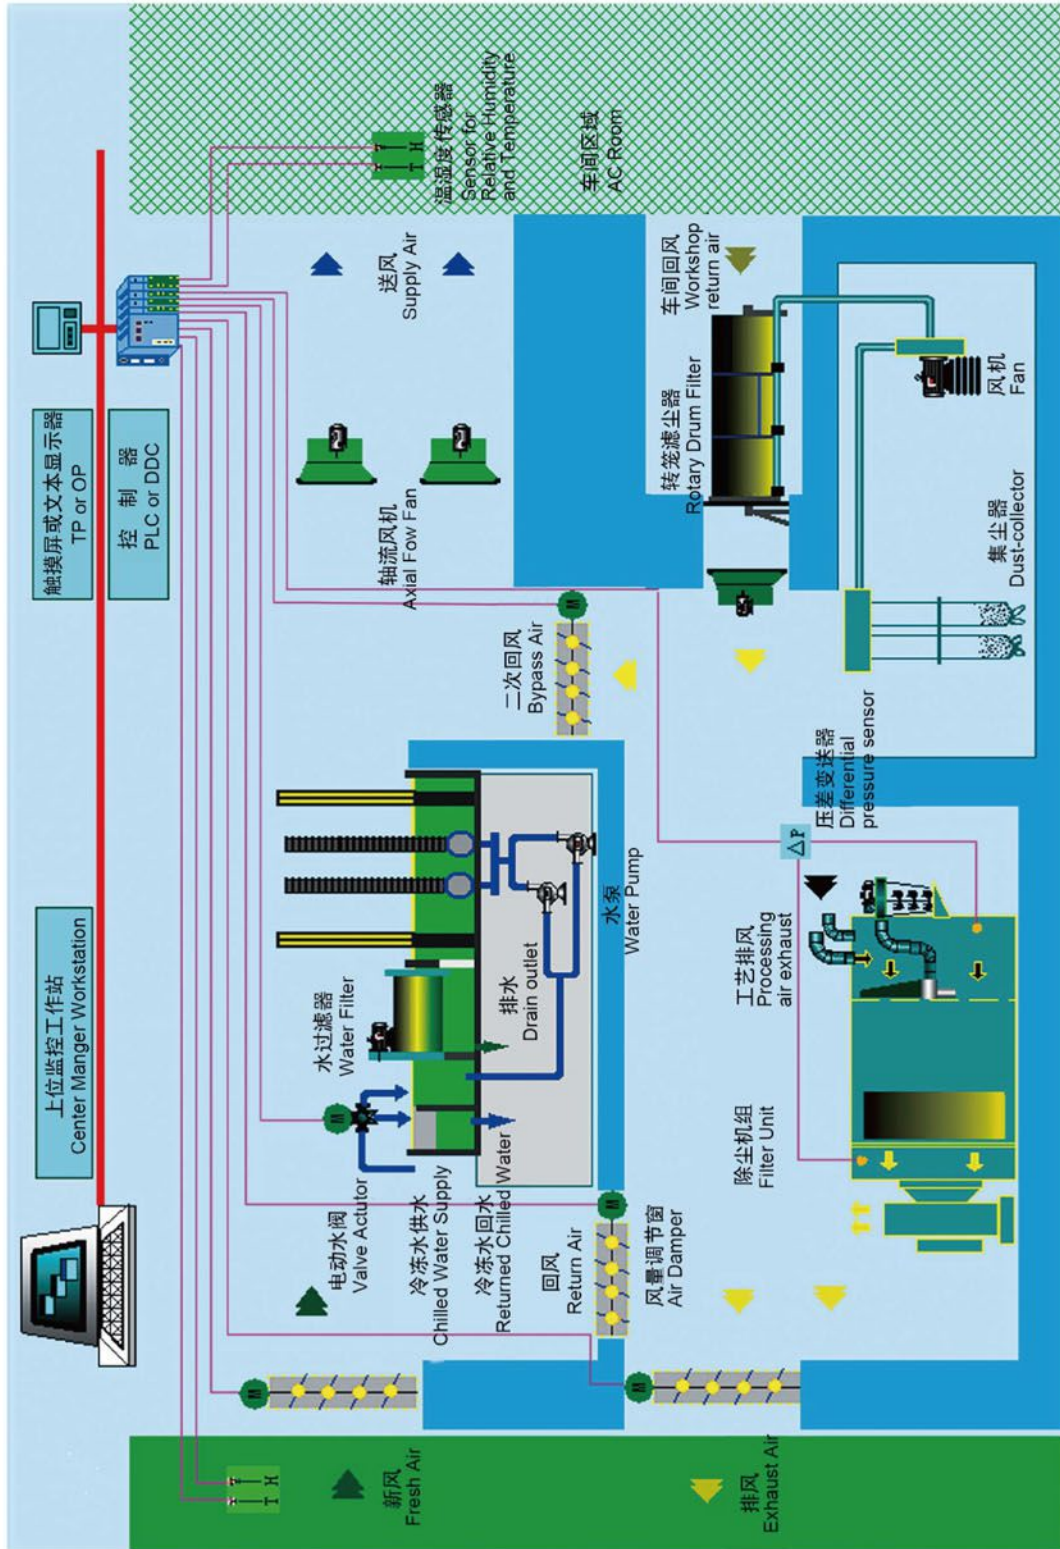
上位监控工作站
Center Manger Workstation

触摸屏或文本显示器
TP or OP

控 制 器
PLC or DDC

温湿度传感器
Sensor for Relative Humidity and Temperature

车间区域
AC Room

送风
Supply Air

轴流风机
Axial Fow Fan

车间回风
Workshop return air

转笼滤尘器
Rotary Drum Filter

风机
Fan

集尘器
Dust-collector

二次回风
Bypass Air

水过滤器
Water Filter

排水
Drain outlet

水泵
Water Pump

压差变送器
Differential pressure sensor

$\Delta P$

工艺排风
Processing air exhaust

电动水阀
Valve Actutor

冷冻水供水
Chilled Water Supply

冷冻水回水
Returned Chilled Water

回风
Return Air

风量调节窗
Air Damper

除尘机组
Filter Unit

新风
Fresh Air

排风
Exhaust Air